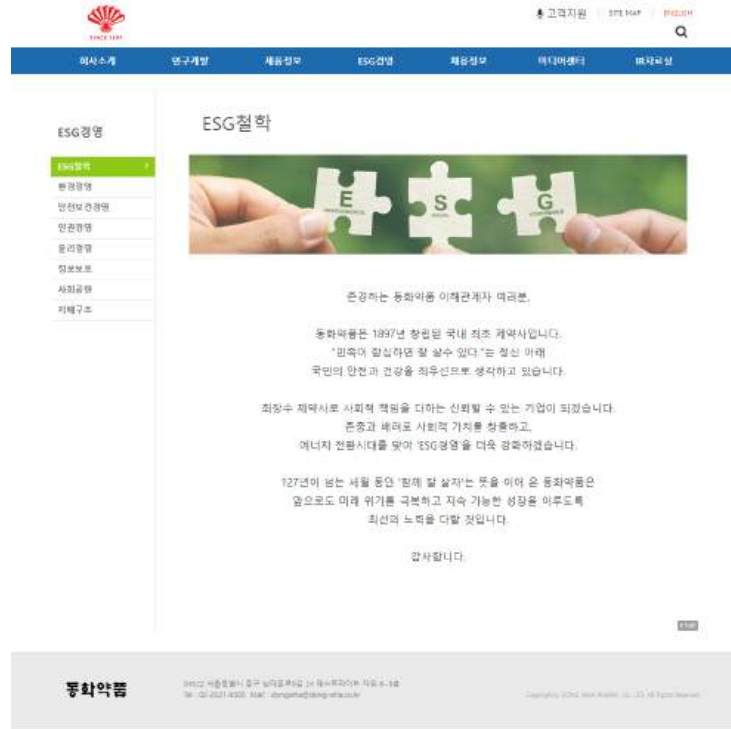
SINCE 1897

고객지원 | SITE MAP | ENGLISH

회사소개 연구개발 제품정보 ESG경영 채용정보 미디어센터 IR자료실

ESG경영

ESG철학
환경경영
안전보건경영
인권경영
윤리경영
정보보호
사회공헌
지배구조

ESG철학

E S G

존경하는 동화약품 이해관계자 여러분,

동화약품은 1897년 창립된 국내 최초 제약사입니다.
"민족이 합심하면 잘 살수 있다"는 정신 아래
국민의 안전과 건강을 최우선으로 생각하고 있습니다.

최장수 제약사로 사회적 책임을 다하는 신뢰할 수 있는 기업이 되겠습니다.
존중과 배려로 사회적 가치를 창출하고,
에너지 전환시대를 맞아 'ESG경영'을 더욱 강화하겠습니다.

127년이 넘는 세월 동안 '함께 잘 살자'는 뜻을 이어 온 동화약품은
앞으로도 미래 위기를 극복하고 지속 가능한 성장을 이루도록
최선의 노력을 다할 것입니다.

감사합니다.

TOP

동화약품

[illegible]
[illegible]

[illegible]